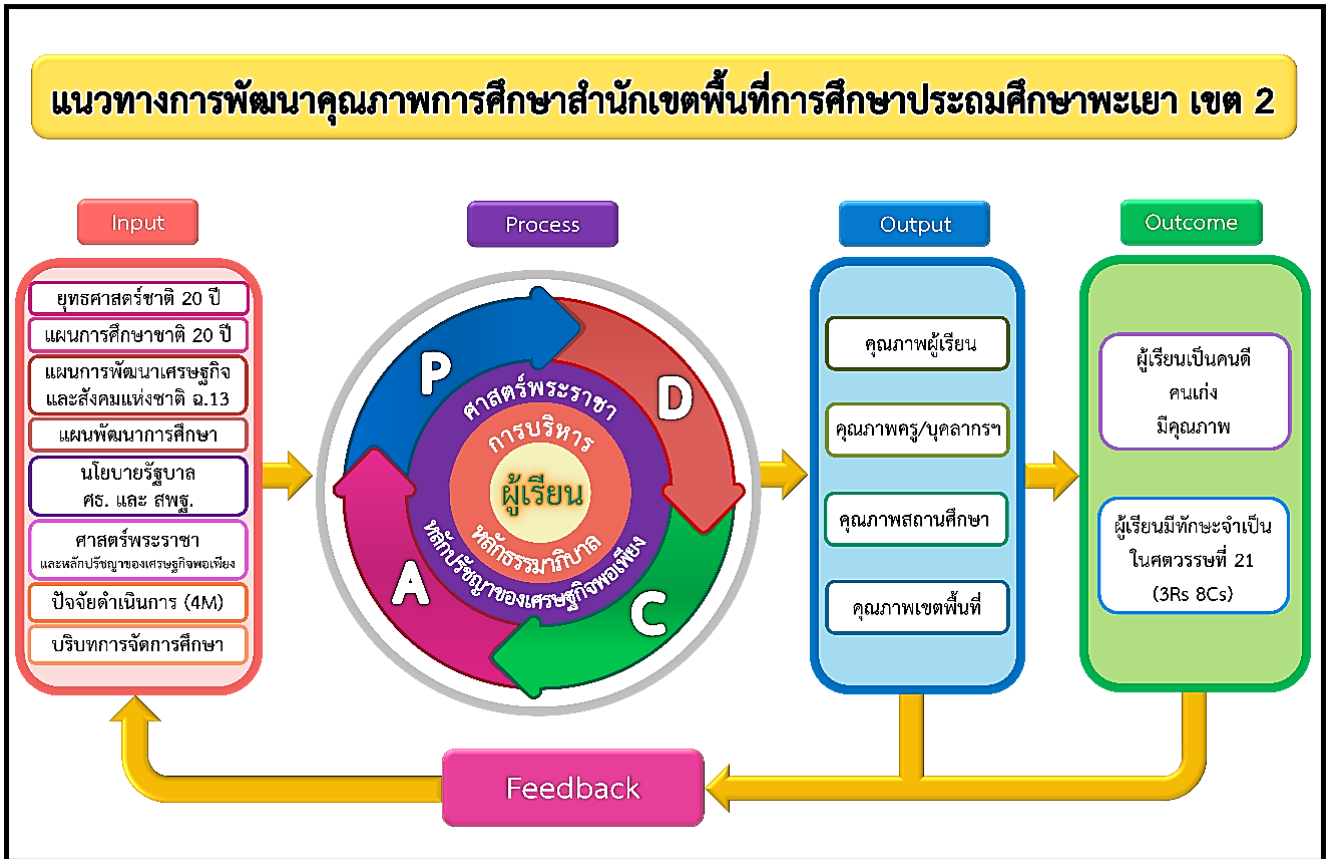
แนวทางการพัฒนาคุณภาพการศึกษาสำนักเขตพื้นที่การศึกษาประถมศึกษาพะเยา เขต 2

Input

ยุทธศาสตร์ชาติ 20 ปี

แผนการศึกษาชาติ 20 ปี

แผนการพัฒนาเศรษฐกิจและสังคมแห่งชาติ ฉ.13

แผนพัฒนาการศึกษา

นโยบายรัฐบาล ศธ. และ สพฐ.

ศาสตร์พระราชา และหลักปรัชญาของเศรษฐกิจพอเพียง

ปัจจัยดำเนินการ (4M)

บริบทการจัดการศึกษา

Process

P

D

C

A

ศาสตร์พระราชา

การบริหาร

ผู้เรียน

หลักธรรมาภิบาล

หลักปรัชญาของเศรษฐกิจพอเพียง

Output

คุณภาพผู้เรียน

คุณภาพครู/บุคลากรฯ

คุณภาพสถานศึกษา

คุณภาพเขตพื้นที่

Outcome

ผู้เรียนเป็นคนดี คนเก่ง มีคุณภาพ

ผู้เรียนมีทักษะจำเป็นในศตวรรษที่ 21 (3Rs 8Cs)

Feedback